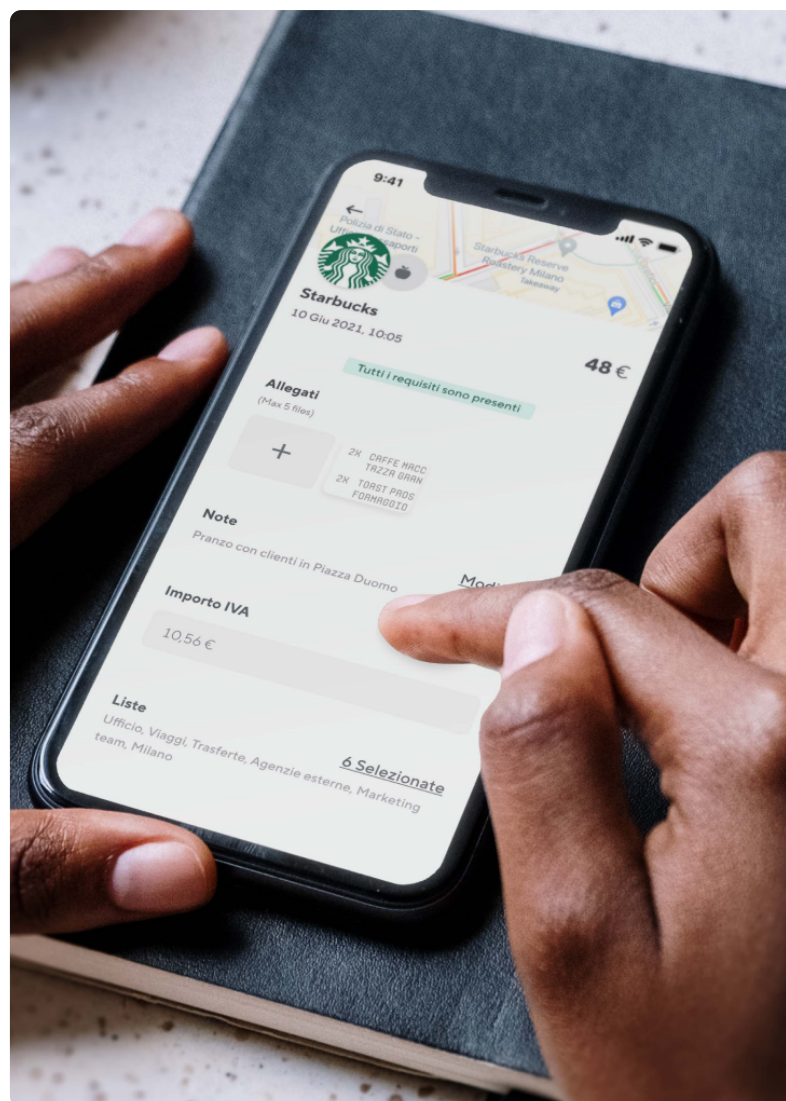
9:41

Polizia di Stato - Uffici Passaporti

Starbucks Reserve Roastery Milano
Takeaway

Starbucks
10 Giu 2021, 10:05

48 €

Tutti i requisiti sono presenti

Allegati
(Max 5 files)

+

2X CAFFE MACC TAZZA GRAN
2X TOAST PROS FORMAGGIO

Note
Pranzo con clienti in Piazza Duomo

Modi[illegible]

Importo IVA
10,56 €

Liste
Ufficio, Viaggi, Trasferte, Agenzie esterne, Marketing team, Milano

6 Selezionate